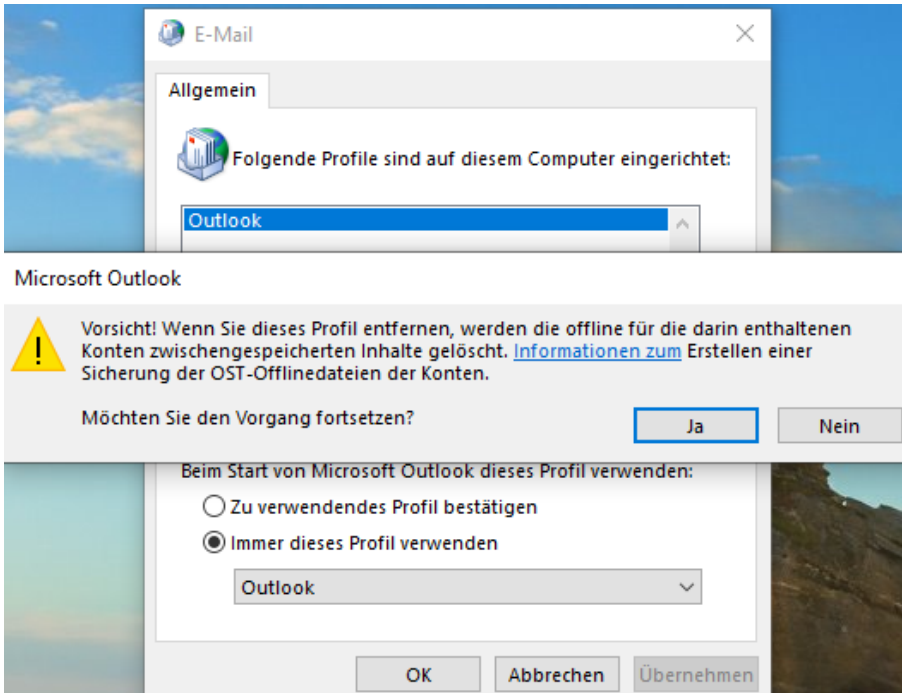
E-Mail

Allgemein

Folgende Profile sind auf diesem Computer eingerichtet:

Outlook

Microsoft Outlook

Vorsicht! Wenn Sie dieses Profil entfernen, werden die offline für die darin enthaltenen Konten zwischengespeicherten Inhalte gelöscht. Informationen zum Erstellen einer Sicherung der OST-Offlinedateien der Konten.

Möchten Sie den Vorgang fortsetzen?

Ja

Nein

Beim Start von Microsoft Outlook dieses Profil verwenden:

Zu verwendendes Profil bestätigen

Immer dieses Profil verwenden

Outlook

OK

Abbrechen

Übernehmen